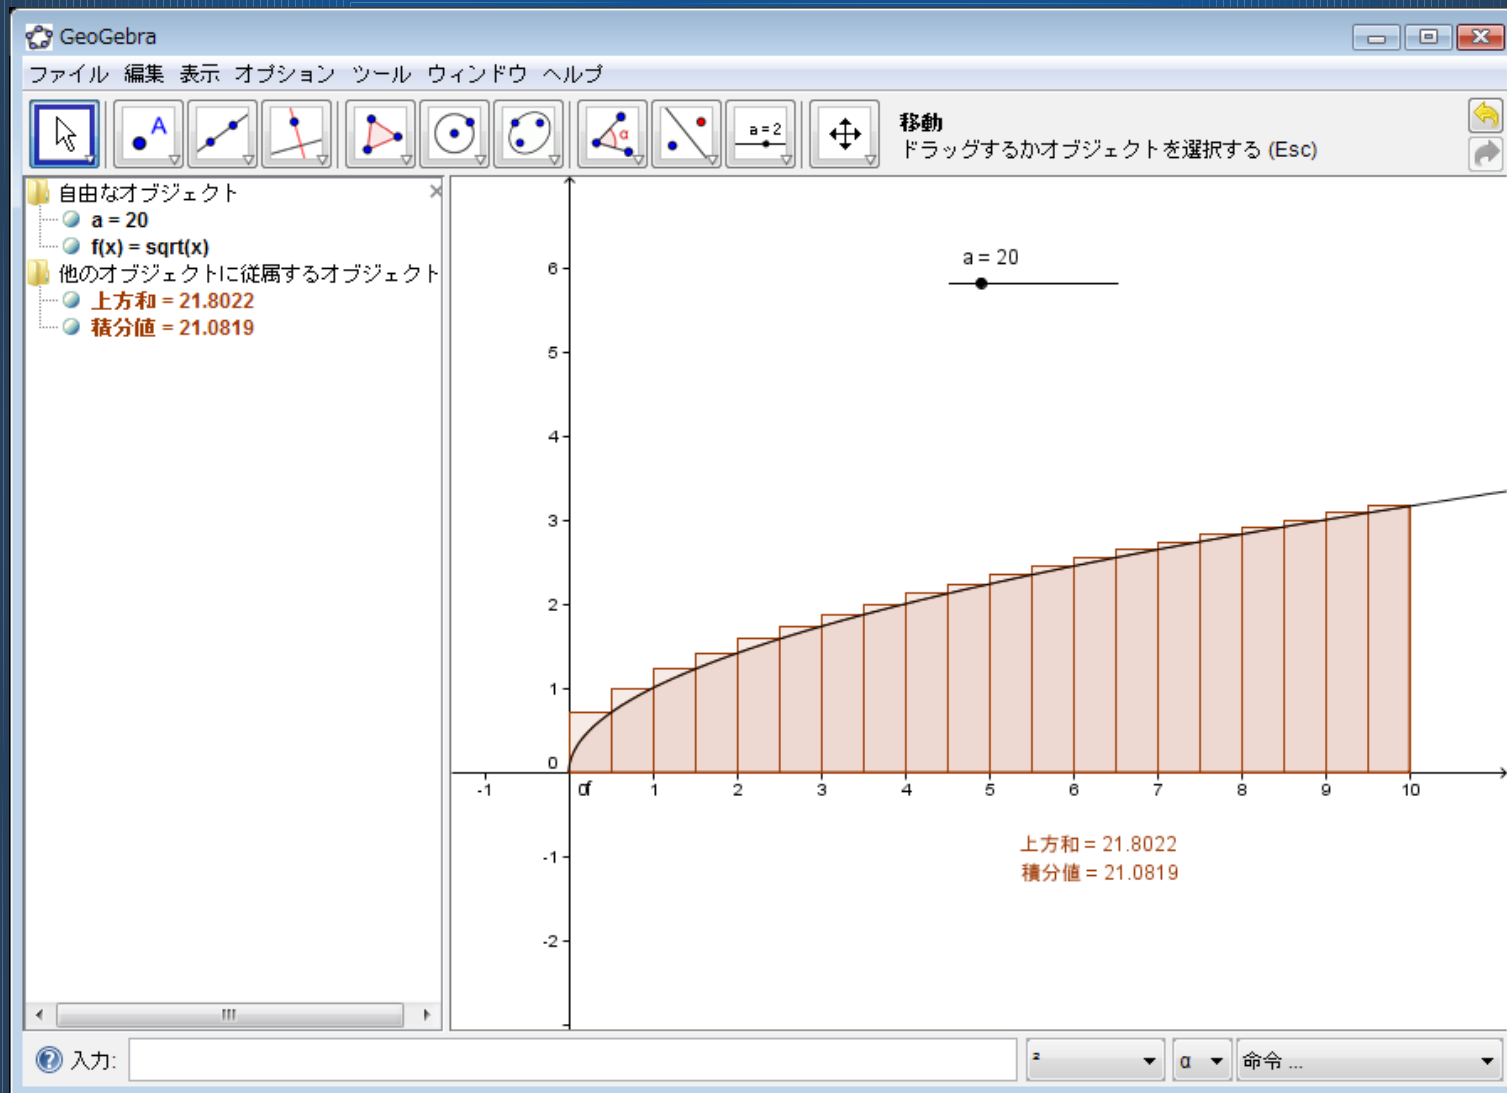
GeoGebra

ファイル 編集 表示 オプション ツール ウィンドウ ヘルプ

A

a = 2

移動
ドラッグするかオブジェクトを選択する (Esc)

自由なオブジェクト
a = 20
f(x) = sqrt(x)
他のオブジェクトに従属するオブジェクト
上方和 = 21.8022
積分値 = 21.0819

a = 20

6
5
4
3
2
1
0
-1
-2
-1
0f
1
2
3
4
5
6
7
8
9
10

上方和 = 21.8022
積分値 = 21.0819

入力:
²
α
命令 ...